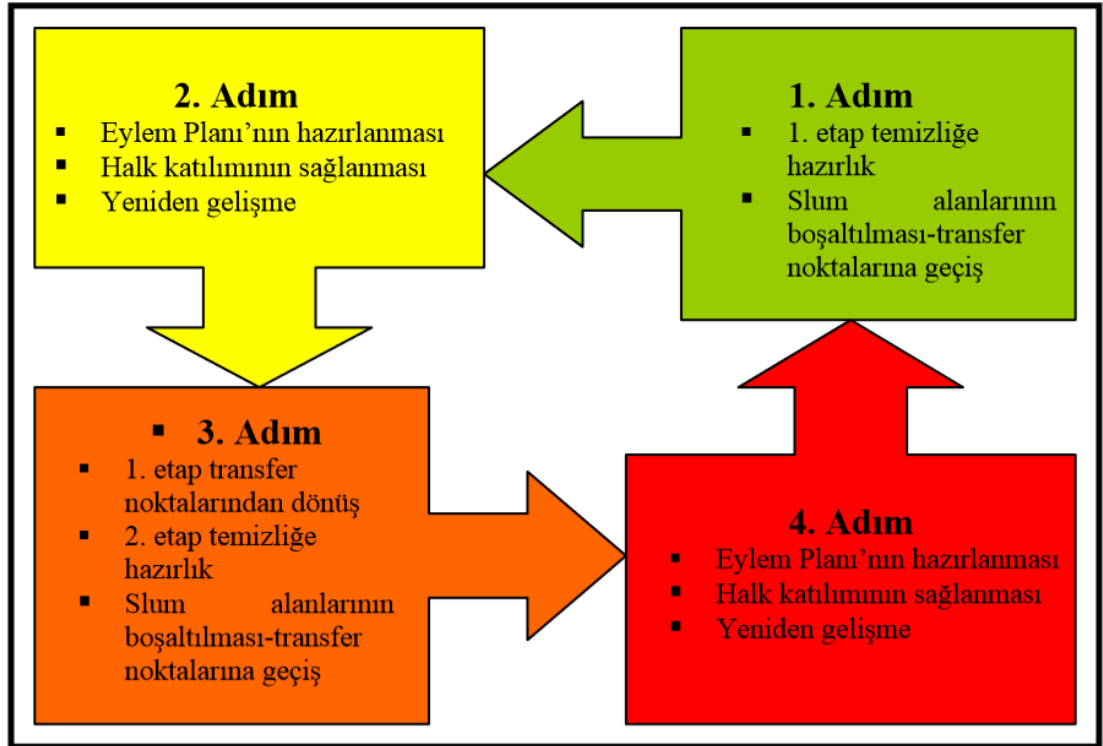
1. Adım
- 1. etap temizliğe hazırlık
- Slum alanlarının boşaltılması-transfer noktalarına geçiş

2. Adım
- Eylem Planı'nın hazırlanması
- Halk katılımının sağlanması
- Yeniden gelişme

- 3. Adım
- 1. etap transfer noktalarından dönüş
- 2. etap temizliğe hazırlık
- Slum alanlarının boşaltılması-transfer noktalarına geçiş

4. Adım
- Eylem Planı'nın hazırlanması
- Halk katılımının sağlanması
- Yeniden gelişme